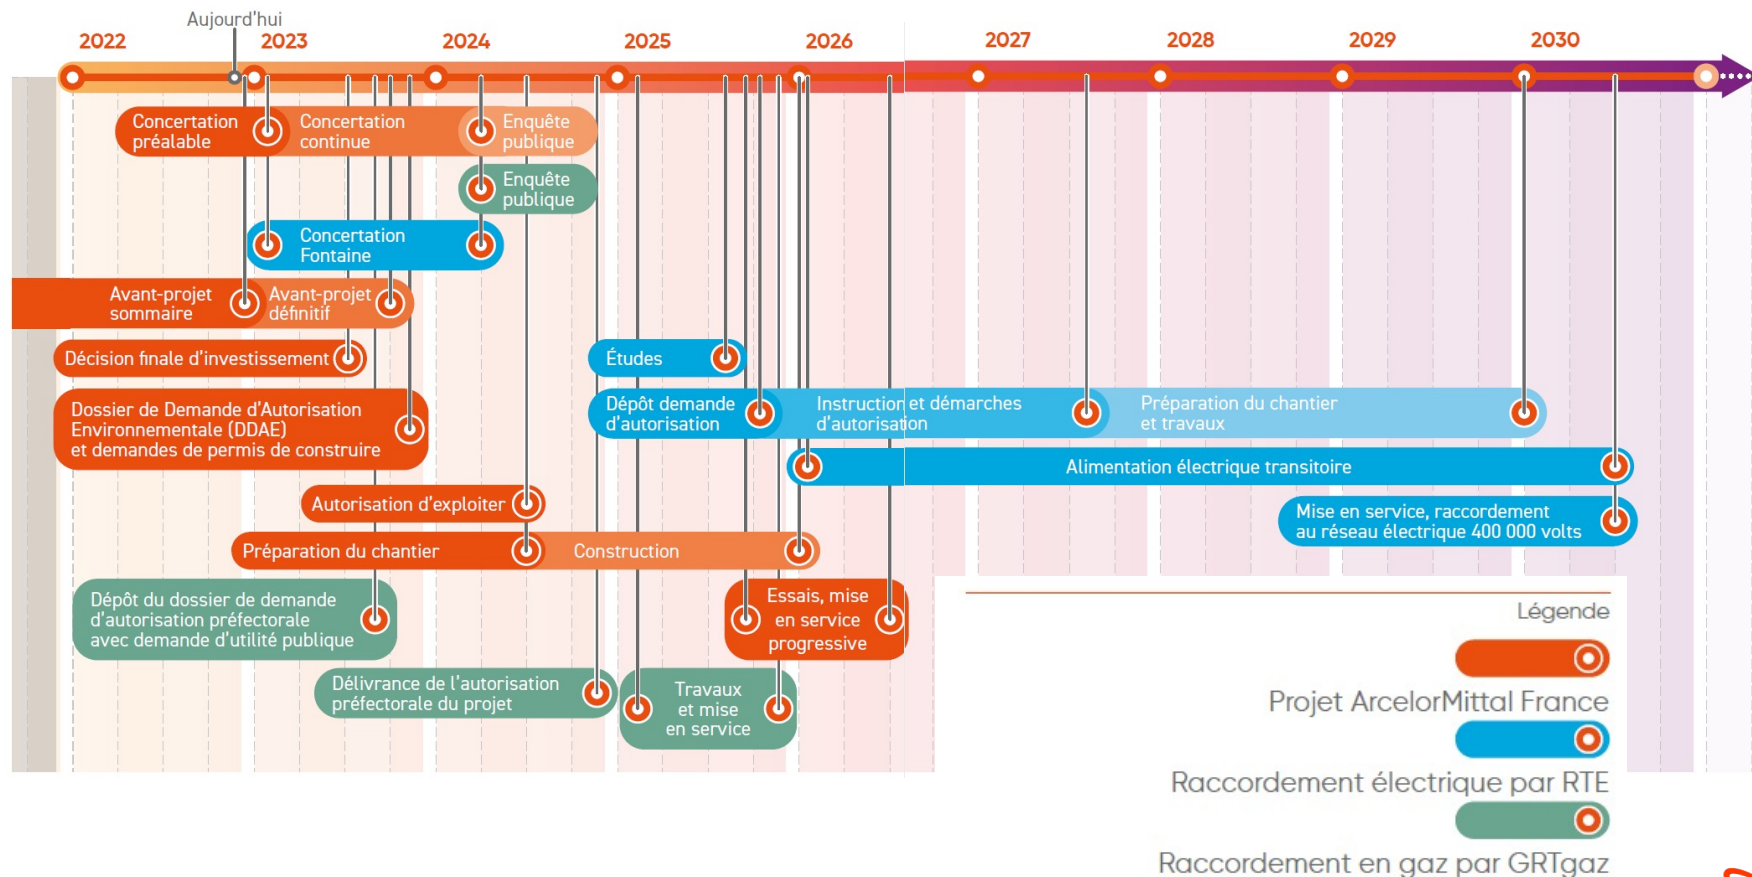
Aujourd'hui

2022 2023 2024 2025 2026 2027 2028 2029 2030

Concertation préalable

Concertation continue

Enquête publique

Enquête publique

Concertation Fontaine

Avant-projet sommaire

Avant-projet définitif

Décision finale d'investissement

Études

Dossier de Demande d'Autorisation Environnementale (DDAE) et demandes de permis de construire

Dépôt demande d'autorisation

Instruction et démarches d'autorisation

Préparation du chantier et travaux

Alimentation électrique transitoire

Mise en service, raccordement au réseau électrique 400 000 volts

Autorisation d'exploiter

Préparation du chantier

Construction

Dépôt du dossier de demande d'autorisation préfectorale avec demande d'utilité publique

Essais, mise en service progressive

Délivrance de l'autorisation préfectorale du projet

Travaux et mise en service

Légende

Projet ArcelorMittal France

Raccordement électrique par RTE

Raccordement en gaz par GRTgaz